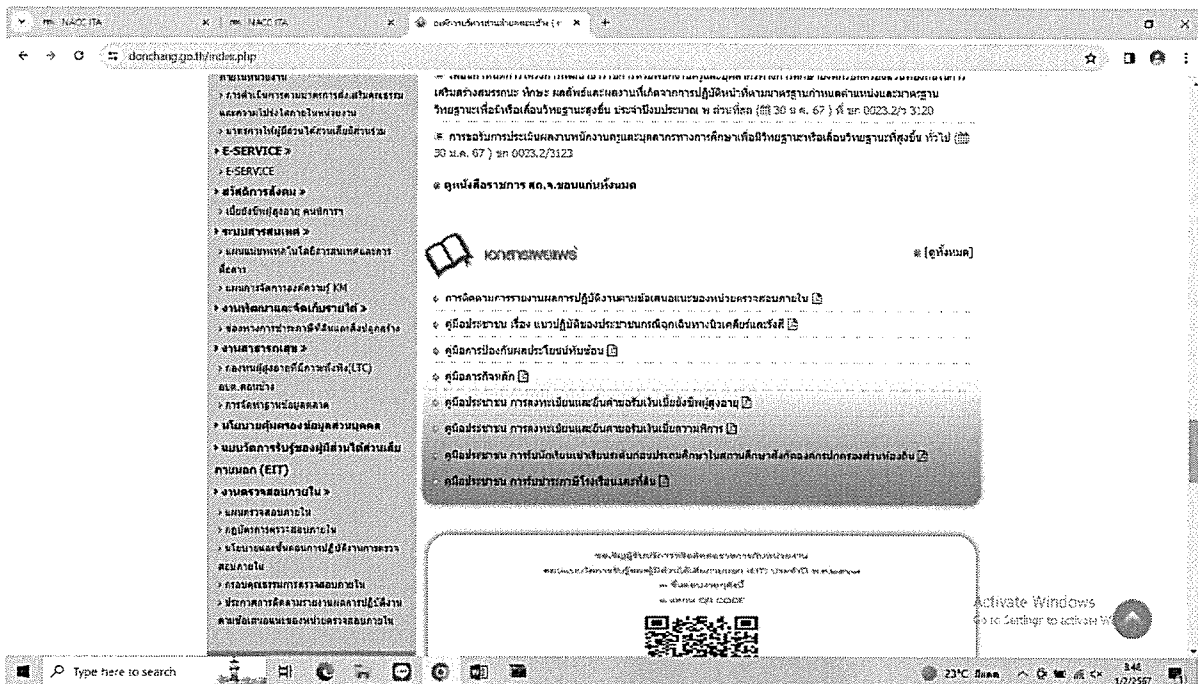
ms NACC ITA | ms NACC ITA | องค์การบริหารส่วนตำบลดอนช้าง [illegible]

donchang.go.th/index.php

> การดำเนินการตามมาตรการส่งเสริมคุณธรรมและความโปร่งใสภายในหน่วยงาน
> มาตรการให้มีส่วนได้ส่วนเสียมีส่วนร่วม
> E-SERVICE >
> E-SERVICE
> สวัสดิการสังคม >
> เบี้ยยังชีพผู้สูงอายุ คนพิการ
> ระบบสารสนเทศ >
> แผนแม่บทเทคโนโลยีสารสนเทศและการสื่อสาร
> แผนการจัดการองค์ความรู้ KM
> งานพัฒนาและจัดเก็บรายได้ >
> ช่องทางการชำระภาษีที่ดินและสิ่งปลูกสร้าง
> งานสาธารณสุข >
> กองทุนผู้สูงอายุที่มีภาวะพึ่งพิง(LTC) อบต.ดอนช้าง
> การจัดหาฐานข้อมูลตลาด
> นโยบายคุ้มครองข้อมูลส่วนบุคคล
> แนวทางการรับรู้ของผู้มีส่วนได้ส่วนเสียภายนอก (EIT)
> งานตรวจสอบภายใน >
> แผนตรวจสอบภายใน
> กฎบัตรการตรวจสอบภายใน
> นโยบายและขั้นตอนการปฏิบัติงานการตรวจสอบภายใน
> กรอบคุณธรรมการตรวจสอบภายใน
> ประกาศการติดตามรายงานผลการปฏิบัติงานตามข้อเสนอแนะของหน่วยตรวจสอบภายใน

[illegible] เสริมสร้างสมรรถนะ ทักษะ ผลลัพธ์และผลงานที่เกิดจากการปฏิบัติหน้าที่ตามมาตรฐานกำหนดตำแหน่งและมาตรฐานวิทยฐานะเพื่อมีหรือเลื่อนวิทยฐานะสูงขึ้น ประจำปีงบประมาณ พ.ศ.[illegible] (30 ม.ค. 67) ที่ ขก 0023.2/ว 3120

การอบรมการประเมินผลงานพนักงานครูและบุคลากรทางการศึกษาเพื่อมีวิทยฐานะหรือเลื่อนวิทยฐานะที่สูงขึ้น ทั่วไป (30 ม.ค. 67) ที่ ขก 0023.2/ว 3123

ดูหนังสือราชการ สถ.จ.ขอนแก่นทั้งหมด

เอกสารเผยแพร่

[ดูทั้งหมด]

การติดตามการรายงานผลการปฏิบัติงานตามข้อเสนอแนะของหน่วยตรวจสอบภายใน
คู่มือประชาชน เรื่อง แนวปฏิบัติของประชาชนกรณีฉุกเฉินทางนิวเคลียร์และรังสี
คู่มือการป้องกันผลประโยชน์ทับซ้อน
คู่มือการกิจหลัก
คู่มือประชาชน การลงทะเบียนและยื่นคำขอรับเงินเบี้ยยังชีพผู้สูงอายุ
คู่มือประชาชน การลงทะเบียนและยื่นคำขอรับเงินเบี้ยความพิการ
คู่มือประชาชน การขอรับเงินเบี้ยผู้ป่วยเอดส์ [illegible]
คู่มือประชาชน การรับชำระภาษีโรงเรือนและที่ดิน

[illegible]
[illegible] QR CODE

Activate Windows
Go to Settings to activate Windows.

Type here to search
23°C ฝนตก
3:46
1/2/2567